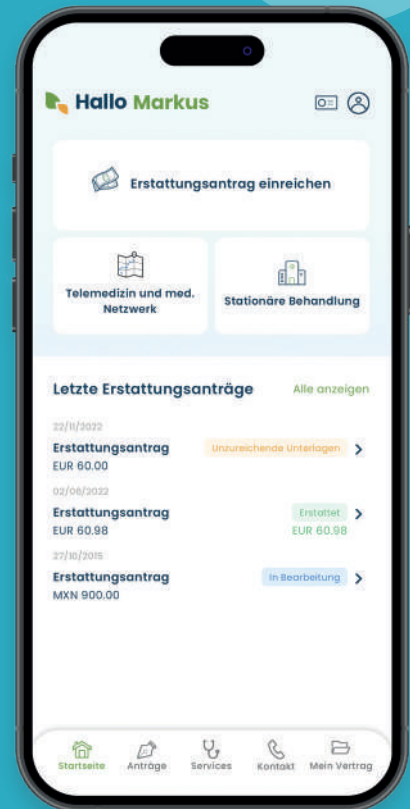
Hallo Markus

Erstattungsantrag einreichen

Telemedizin und med. Netzwerk

Stationäre Behandlung

Letzte Erstattungsanträge

Alle anzeigen

22/11/2022
Erstattungsantrag
EUR 60.00
Unzureichende Unterlagen

02/06/2022
Erstattungsantrag
EUR 60.98
Erstattet
EUR 60.98

27/10/2015
Erstattungsantrag
MXN 900.00
In Bearbeitung

Startseite
Anträge
Services
Kontakt
Mein Vertrag